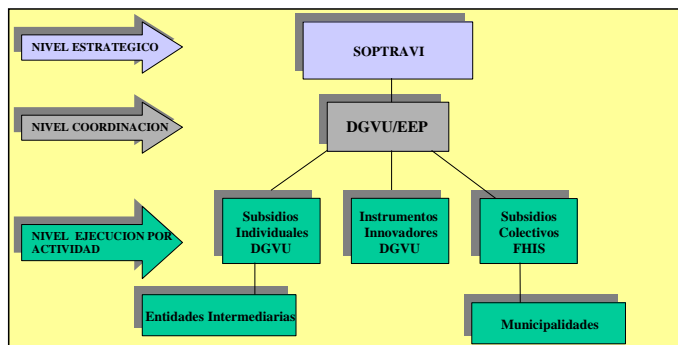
NIVEL ESTRATEGICO

NIVEL COORDINACION

NIVEL EJECUCION POR ACTIVIDAD

SOPTRAVI

DGVU/EEP

Subsidios Individuales DGVU

Instrumentos Innovadores DGVU

Subsidios Colectivos FHIS

Entidades Intermediarias

Municipalidades